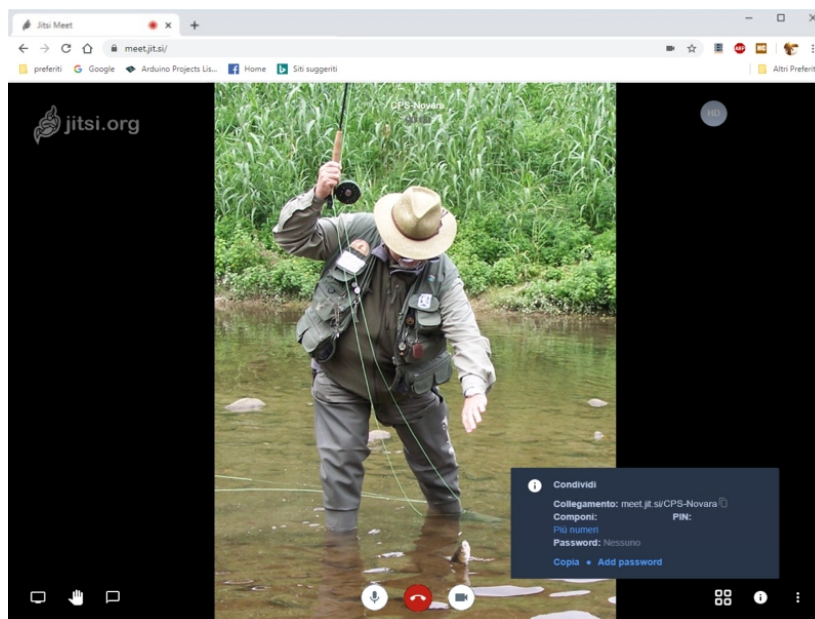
Jitsi Meet

meet.jit.si/

preferiti Google Arduino Projects Lis... Home Siti suggeriti

Altri Preferiti

jitsi.org

CPS-Novara
00:00

HD

Condividi

Collegamento: meet.jit.si/CPS-Novara
Componi: PIN:
Più numeri
Password: Nessuno

Copia • Add password